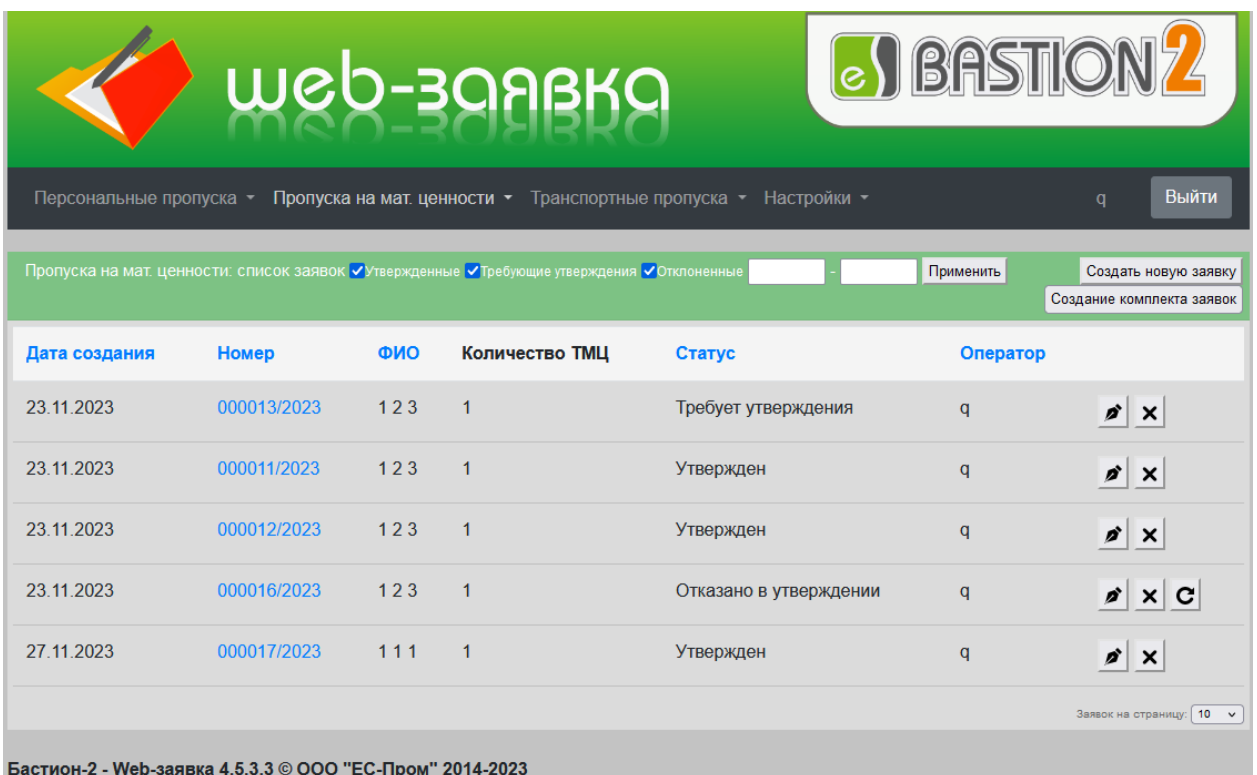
web-заявка

eS BASTION 2

Персональные пропуска ▾ Пропуска на мат. ценности ▾ Транспортные пропуска ▾ Настройки ▾ q Выйти

Пропуска на мат. ценности: список заявок ☑Утвержденные ☑Требующие утверждения ☑Отклоненные - Применить Создать новую заявку Создание комплекта заявок

| Дата создания | Номер | ФИО | Количество ТМЦ | Статус | Оператор |
|---|---|---|---|---|---|
| 23.11.2023 | 000013/2023 | 1 2 3 | 1 | Требует утверждения | q |
| 23.11.2023 | 000011/2023 | 1 2 3 | 1 | Утвержден | q |
| 23.11.2023 | 000012/2023 | 1 2 3 | 1 | Утвержден | q |
| 23.11.2023 | 000016/2023 | 1 2 3 | 1 | Отказано в утверждении | q |
| 27.11.2023 | 000017/2023 | 1 1 1 | 1 | Утвержден | q |

Заявок на страницу: 10

Бастион-2 - Web-заявка 4.5.3.3 © ООО "ЕС-Пром" 2014-2023